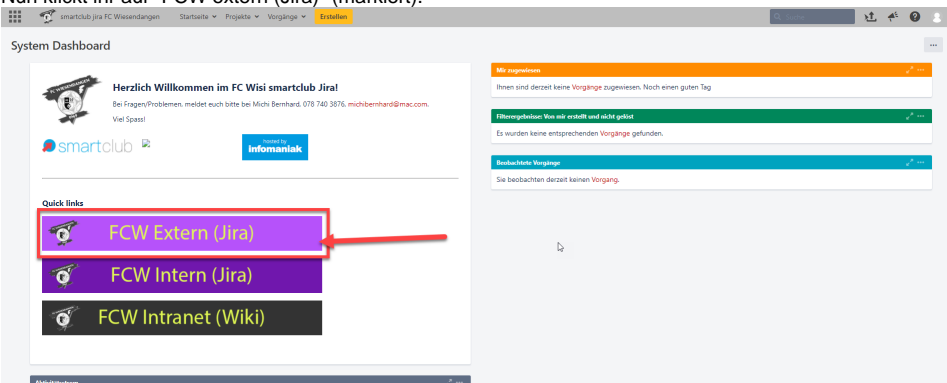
Nun klickt ihr auf "FCW extern (Jira)" (markiert).

smartclub jira FC Wiesendangen Startseite Projekte Vorgänge Erstellen

Suche

System Dashboard

Herzlich Willkommen im FC Wisi smartclub Jira!

Bei Fragen/Problemen, meldet euch bitte bei Michi Bernhard. 078 740 3876. michibernhard@mac.com.

Viel Spass!

smartclub

hosted by infomaniak

Quick links

FCW Extern (Jira)

FCW Intern (Jira)

FCW Intranet (Wiki)

Mir zugewiesen

Ihnen sind derzeit keine Vorgänge zugewiesen. Noch einen guten Tag

Filterergebnisse: Von mir erstellt und nicht gelöst

Es wurden keine entsprechenden Vorgänge gefunden.

Beobachtete Vorgänge

Sie beobachten derzeit keinen Vorgang.

Aktivitätsstream